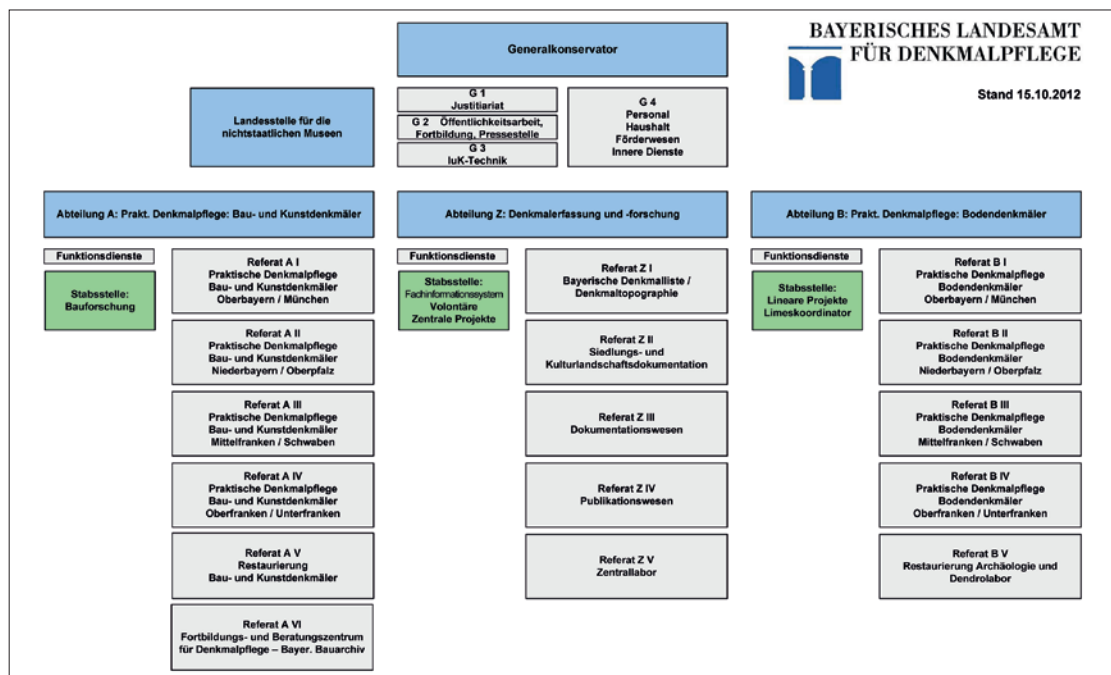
BAYERISCHES LANDESAMT FÜR DENKMALPFLEGE

Stand 15.10.2012

Generalkonservator

Landesstelle für die nichtstaatlichen Museen

G 1
Justitiariat

G 2 Öffentlichkeitsarbeit, Fortbildung, Pressestelle

G 3
IuK-Technik

G 4
Personal
Haushalt
Förderwesen
Innere Dienste

Abteilung A: Prakt. Denkmalpflege: Bau- und Kunstdenkmäler

Funktionsdienste

Stabsstelle: Bauforschung

Referat A I
Praktische Denkmalpflege
Bau- und Kunstdenkmäler
Oberbayern / München

Referat A II
Praktische Denkmalpflege
Bau- und Kunstdenkmäler
Niederbayern / Oberpfalz

Referat A III
Praktische Denkmalpflege
Bau- und Kunstdenkmäler
Mittelfranken / Schwaben

Referat A IV
Praktische Denkmalpflege
Bau- und Kunstdenkmäler
Oberfranken / Unterfranken

Referat A V
Restaurierung
Bau- und Kunstdenkmäler

Referat A VI
Fortbildungs- und Beratungszentrum für Denkmalpflege – Bayer. Bauarchiv

Abteilung Z: Denkmalerfassung und -forschung

Funktionsdienste

Stabsstelle:
Fachinformationssystem
Volontäre
Zentrale Projekte

Referat Z I
Bayerische Denkmalliste / Denkmaltopographie

Referat Z II
Siedlungs- und Kulturlandschaftsdokumentation

Referat Z III
Dokumentationswesen

Referat Z IV
Publikationswesen

Referat Z V
Zentrallabor

Abteilung B: Prakt. Denkmalpflege: Bodendenkmäler

Funktionsdienste

Stabsstelle:
Lineare Projekte
Limeskoordinator

Referat B I
Praktische Denkmalpflege
Bodendenkmäler
Oberbayern / München

Referat B II
Praktische Denkmalpflege
Bodendenkmäler
Niederbayern / Oberpfalz

Referat B III
Praktische Denkmalpflege
Bodendenkmäler
Mittelfranken / Schwaben

Referat B IV
Praktische Denkmalpflege
Bodendenkmäler
Oberfranken / Unterfranken

Referat B V
Restaurierung Archäologie und Dendrolabor